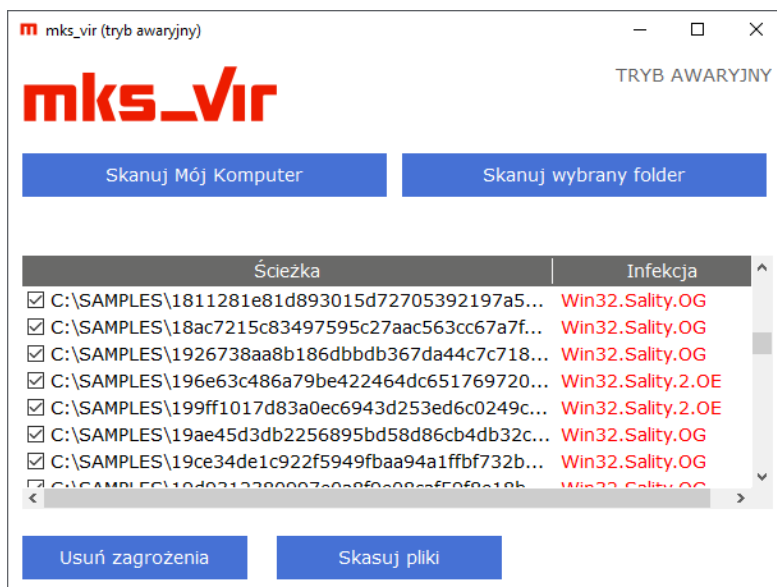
mks_vir (tryb awaryjny)

mks_vir

TRYB AWARYJNY

Skanuj Mój Komputer

Skanuj wybrany folder

| Ścieżka | Infekcja |
|---|---|
| ☑ C:\SAMPLES\1811281e81d893015d72705392197a5... | Win32.Sality.OG |
| ☑ C:\SAMPLES\18ac7215c83497595c27aac563cc67a7f... | Win32.Sality.OG |
| ☑ C:\SAMPLES\1926738aa8b186dbbdb367da44c7c718... | Win32.Sality.OG |
| ☑ C:\SAMPLES\196e63c486a79be422464dc651769720... | Win32.Sality.2.OE |
| ☑ C:\SAMPLES\199ff1017d83a0ec6943d253ed6c0249c... | Win32.Sality.2.OE |
| ☑ C:\SAMPLES\19ae45d3db2256895bd58d86cb4db32c... | Win32.Sality.OG |
| ☑ C:\SAMPLES\19ce34de1c922f5949fbaa94a1ffbf732b... | Win32.Sality.OG |
| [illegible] | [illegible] |

Usuń zagrożenia

Skasuj pliki